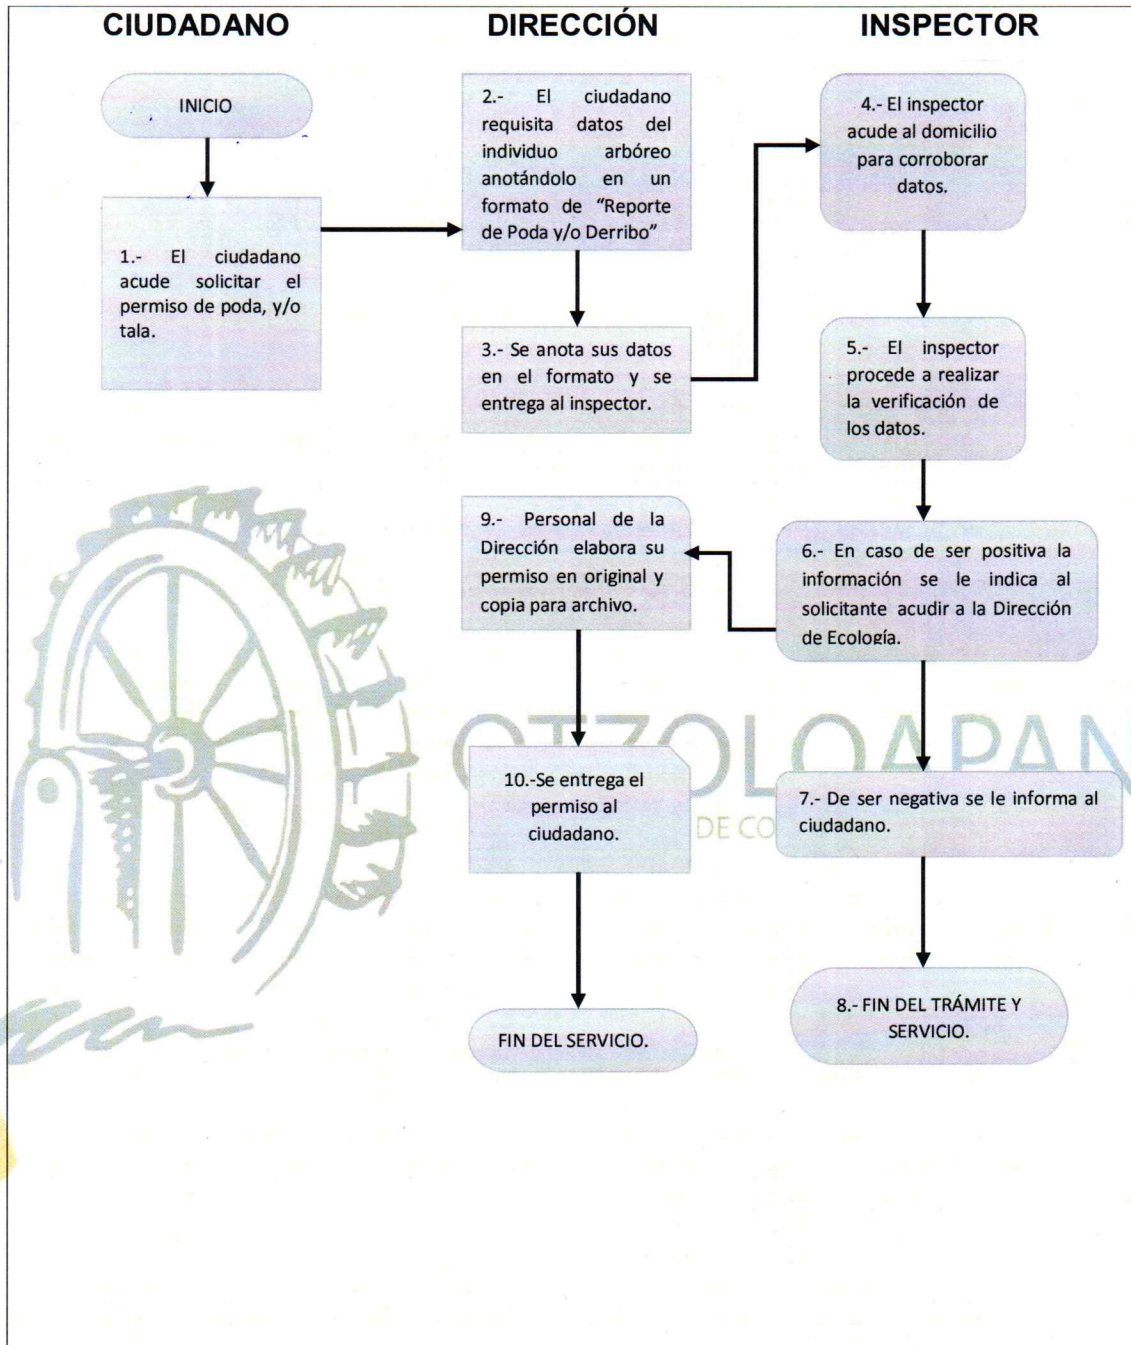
CIUDADANO

DIRECCIÓN

INSPECTOR

INICIO

1.- El ciudadano acude solicitar el permiso de poda, y/o tala.

2.- El ciudadano requisita datos del individuo arbóreo anotándolo en un formato de "Reporte de Poda y/o Derribo"

3.- Se anota sus datos en el formato y se entrega al inspector.

4.- El inspector acude al domicilio para corroborar datos.

5.- El inspector procede a realizar la verificación de los datos.

6.- En caso de ser positiva la información se le indica al solicitante acudir a la Dirección de Ecología.

9.- Personal de la Dirección elabora su permiso en original y copia para archivo.

OTZOLOAPAN

DE CO

10.-Se entrega el permiso al ciudadano.

7.- De ser negativa se le informa al ciudadano.

FIN DEL SERVICIO.

8.- FIN DEL TRÁMITE Y SERVICIO.